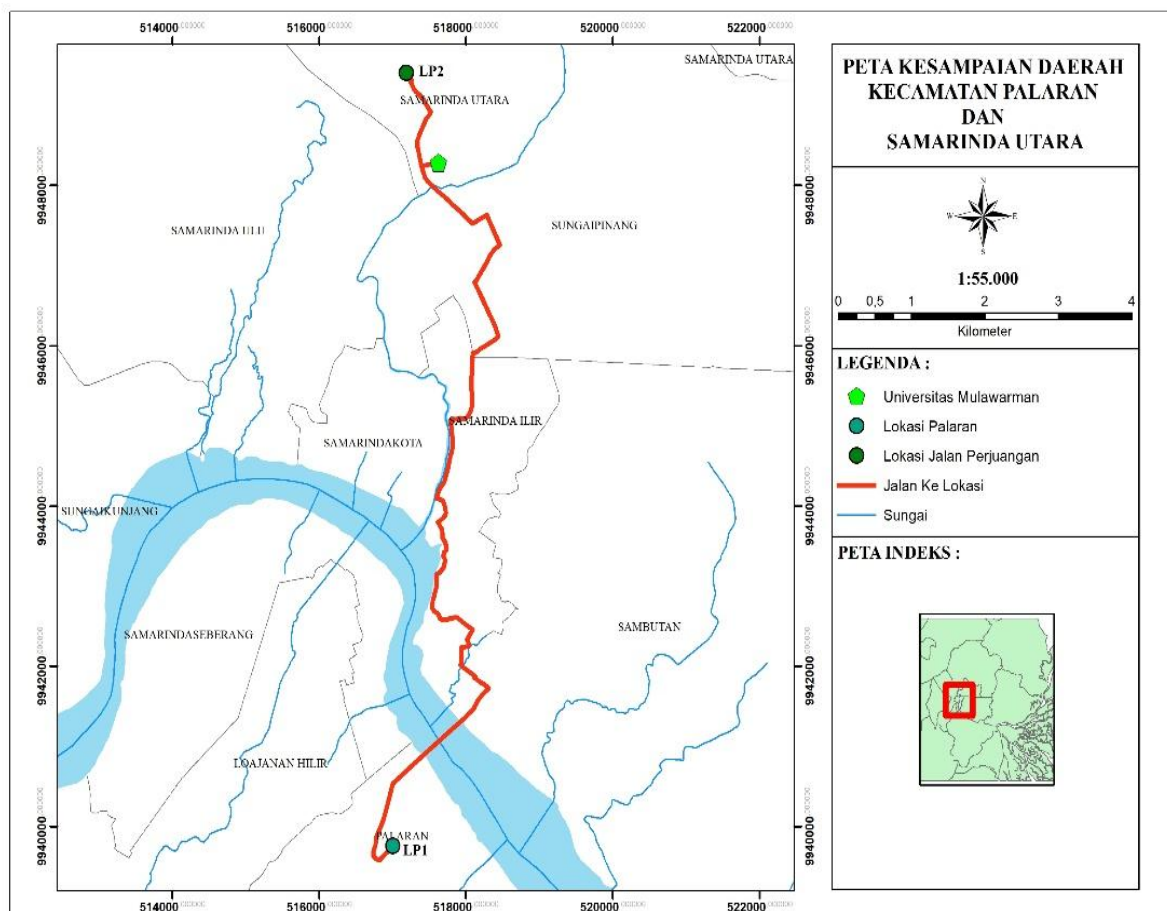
514000 516000 518000 520000 522000

SAMARINDA UTARA
LP2
SAMARINDA UTARA
SAMARINDA ULU
SUNGAIPINANG
SAMARINDA ILIR
SAMARINDAKOTA
SUNGAIKUNJANG
SAMARINDASEBERANG
SAMBUTAN
LOAJANAN HILIR
PALARAN
LP1

9948000
9946000
9944000
9942000
9940000

514000 516000 518000 520000 522000

PETA KESAMPAIAN DAERAH KECAMATAN PALARAN DAN SAMARINDA UTARA

N
W E
S

1:55.000

0 0,5 1 2 3 4
Kilometer

LEGENDA :
Universitas Mulawarman
Lokasi Palaran
Lokasi Jalan Perjuangan
Jalan Ke Lokasi
Sungai

PETA INDEKS :